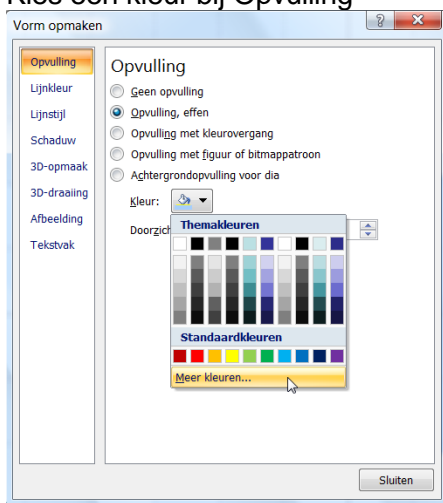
Kies een kleur bij Opvulling

Vorm opmaken

? X

Opvulling
Lijnkleur
Lijnstijl
Schaduw
3D-opmaak
3D-draaiing
Afbeelding
Tekstvak

Opvulling

Geen opvulling
Opvulling, effen
Opvulling met kleurovergang
Opvulling met figuur of bitmappatroon
Achtergrondopvulling voor dia

Kleur:

Doorzich

Themakleuren

Standaardkleuren

Meer kleuren...

Sluiten